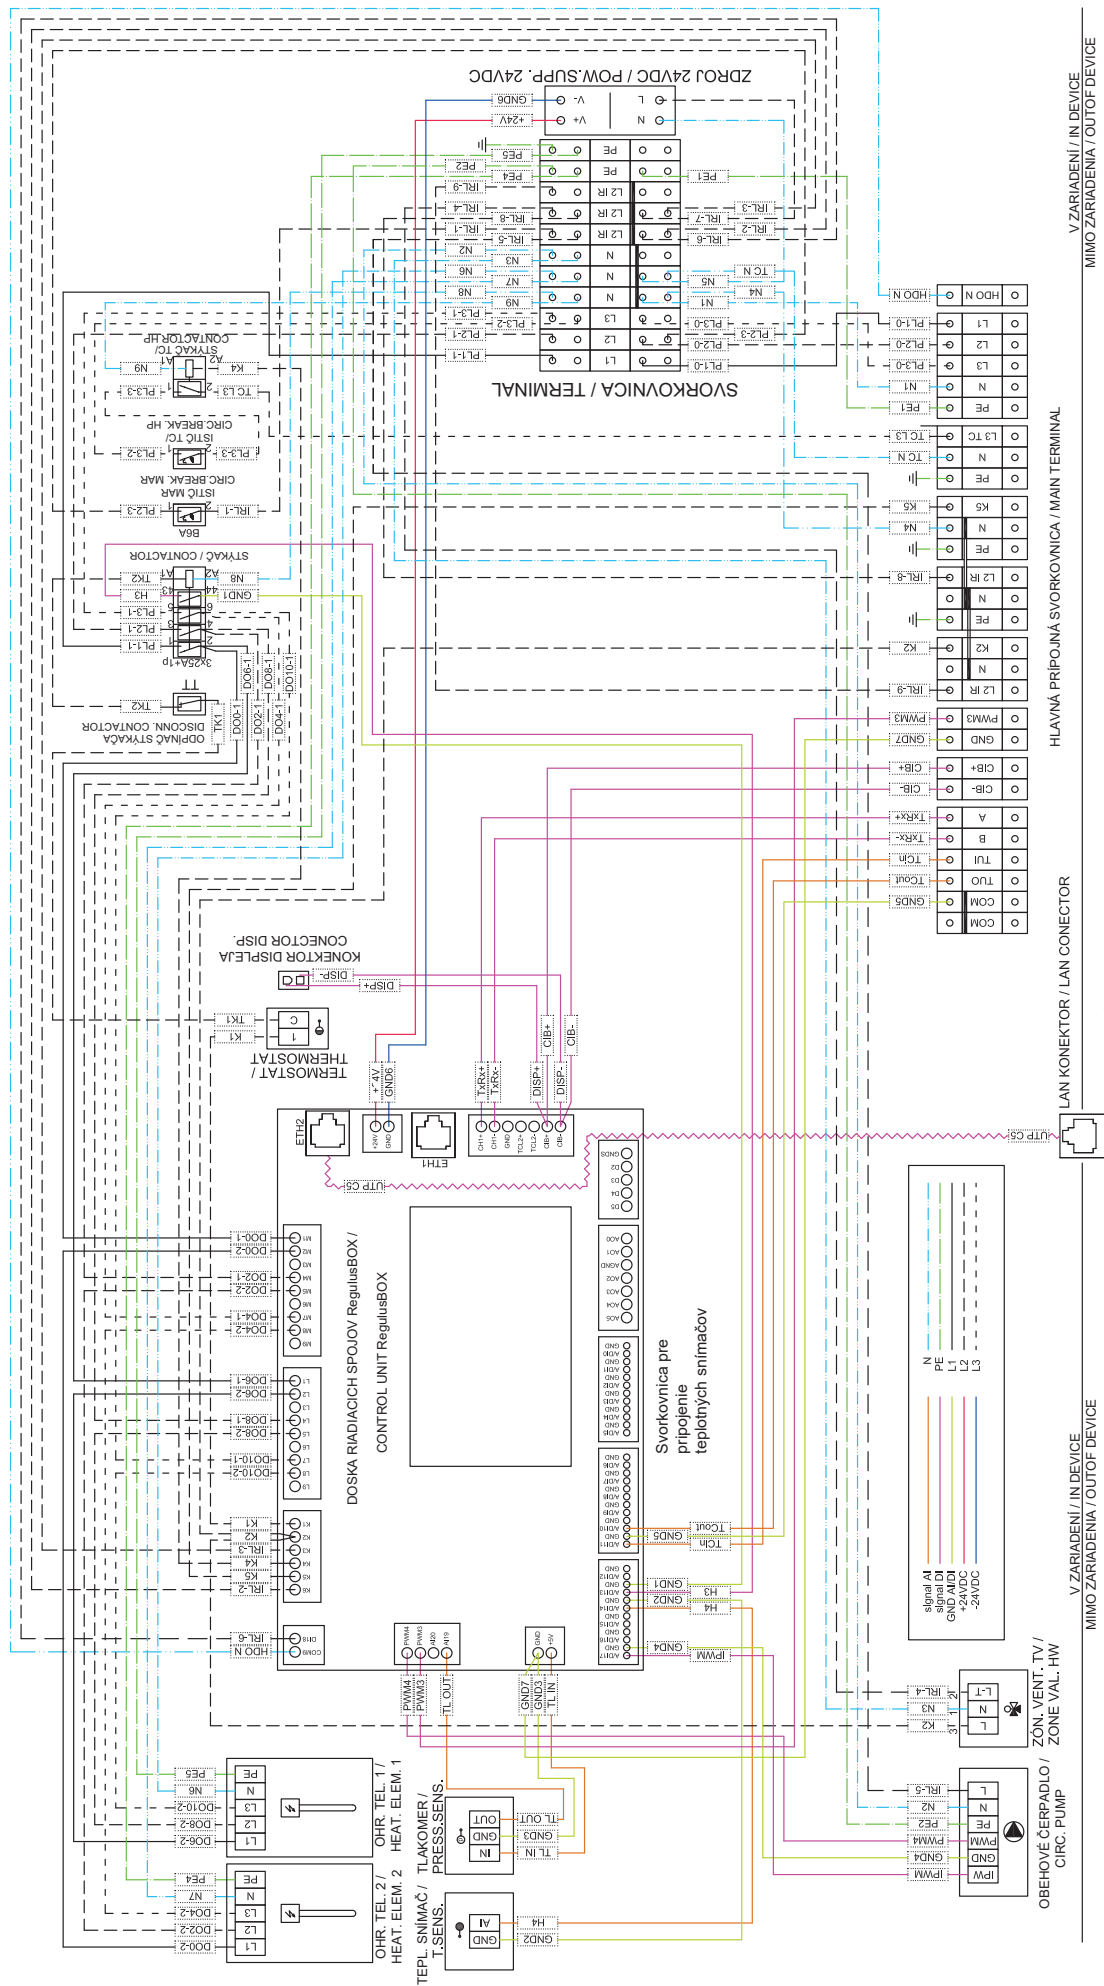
V ZARIADENÍ / IN DEVICE
MIMO ZARIADENIA / OUTOF DEVICE

ZDROJ 24VDC / POW.SUPP. 24VDC
L N V+ V-
+24V GND6

SVORKOVNICA / TERMINAL
PE PE L2 IR L2 IR L2 IR N N N L3 L2 L1
PE5 PE2 PE4 IRL-9 IRL-4 IRL-8 IRL-1 IRL-5 N2 N3 N6 N7 N8 N9 PL3-1 PL3-2 PL2-1 PL1-1
PE1 IRL-3 IRL-7 IRL-2 IRL-6 TC N N5 N4 N1 PL3-0 PL2-3 PL2-0 PL1-0

STYKAČ TC/ CONTACTOR HP
N6 K4 PL3-3 TC L3
ISTIČ TC/ CIRC.BREAK. HP
PL3-2 PL3-3
ISTIČ MAR CIRC.BREAK. MAR
PL2-3 IRL-1
B6A
STYKAČ / CONTACTOR
TK2 N8 H3 GND1 PL3-1 PL2-1 PL1-1
3x25A+1p
DO6-1 DO8-1 DO10-1 DO0-1 DO2-1 DO4-1
TK2 TK1
ODPÍNAČ STYKAČA DISCONN. CONTACTOR

HLAVNÁ PRÍPOJNÁ SVORKOVNICA / MAIN TERMINAL
HDO N | HDO N
PL1-0 | L1
PL2-0 | L2
PL3-0 | L3
N1 | N
PE1 | PE
TC L3 | L3 TC
TC N | N
PE
K5 | K5
N4 | N
PE
IRL-8 | L2 IR
N
PE
K2 | K2
N
IRL-9 | L2 IR
PWM3 | PWM3
GND7 | GND
CIB+ | CIB+
CIB- | CIB-
TxRx+ | A
TxRx- | B
TCin | TUI
TCout | TUO
GND5 | COM
COM

KONEKTOR DISPLEJA CONECTOR DISP.
DISP- DISP+
TERMOSTAT / THERMOSTAT
TK1 K1 C 1
+24V GND6 TxRx+ TxRx- DISP+ DISP- CIB+ CIB-

LAN KONEKTOR / LAN CONECTOR
UTP C5
ETH2 ETH1 UTP C5

DOSKA RIADIACICH SPOJOV RegulusBOX / CONTROL UNIT RegulusBOX
Svorkovnica pre pripojenie teplotných snímačov
DO0-1 DO0-2 DO2-1 DO2-2 DO4-1 DO4-2 DO6-1 DO6-2 DO8-1 DO8-2 DO10-1 DO10-2
K1 K2 IRL-3 K4 K5 IRL-2 IRL-6 HDO N
TCout GND5 TCin GND1 H3 GND2 H4 GND4 IPWM
PWM4 PWM3 TL OUT GND7 GND3 TL IN

signal AI
signal DI
GND AI/DI
+24VDC
-24VDC
N
PE
L1
L2
L3

OHR. TEL. 1 / HEAT. ELEM. 1
PE5 N6 DO10-2 DO8-2 DO6-2
PE N L3 L2 L1
OHR. TEL. 2 / HEAT. ELEM. 2
PE4 N7 DO4-2 DO2-2 DO0-2
PE N L3 L2 L1
TLAKOMER / PRESS.SENS.
OUT GND IN
TL OUT GND3 TL IN
TEPL. SNÍMAČ / T.SENS.
AI GND H4 GND2

ZÓN. VENT. TV / ZONE VAL. HW
IRL-4 N3 K2
L-T N L
OBEHOVÉ ČERPADLO / CIRC. PUMP
IRL-5 N2 PE2 PWM4 GND4 IPWM
L N PE PWM GND IPW

V ZARIADENÍ / IN DEVICE
MIMO ZARIADENIA / OUTOF DEVICE